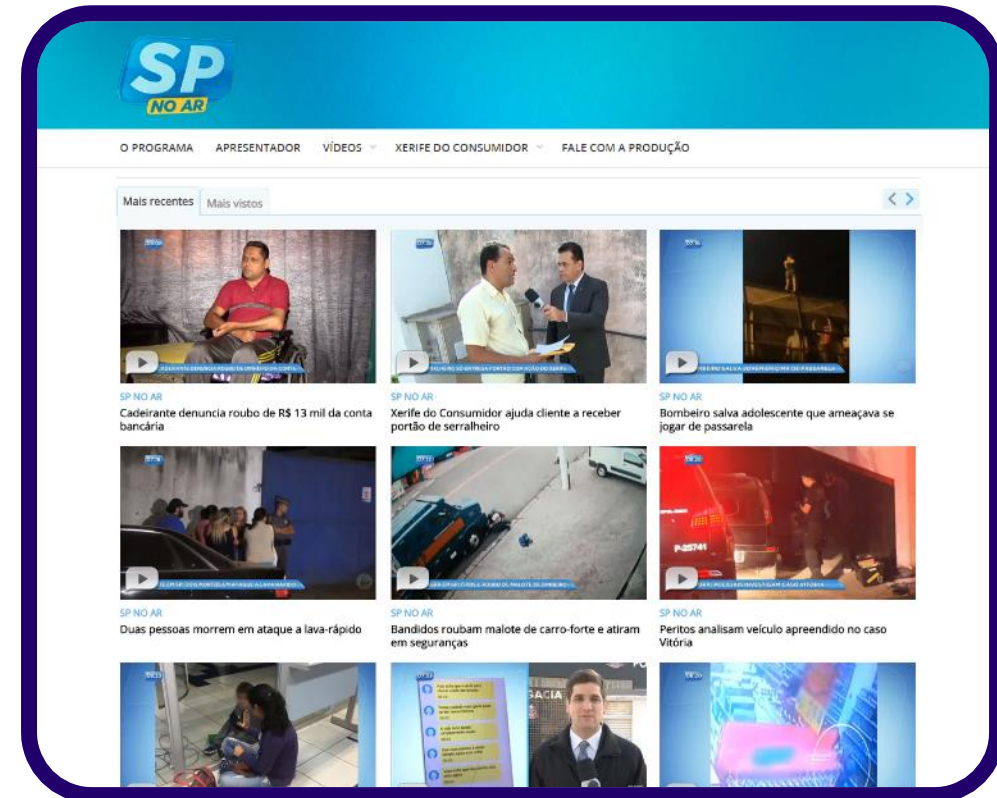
SP NO AR

O PROGRAMA APRESENTADOR VÍDEOS XERIFE DO CONSUMIDOR FALE COM A PRODUÇÃO

Mais recentes Mais vistos

SP NO AR
Cadeirante denuncia roubo de R$ 13 mil da conta bancária

SP NO AR
Xerife do Consumidor ajuda cliente a receber portão de serralheiro

SP NO AR
Bombeiro salva adolescente que ameaçava se jogar de passarela

SP NO AR
Duas pessoas morrem em ataque a lava-rápido

SP NO AR
Bandidos roubam malote de carro-forte e atiram em seguranças

SP NO AR
Peritos analisam veículo apreendido no caso Vitória